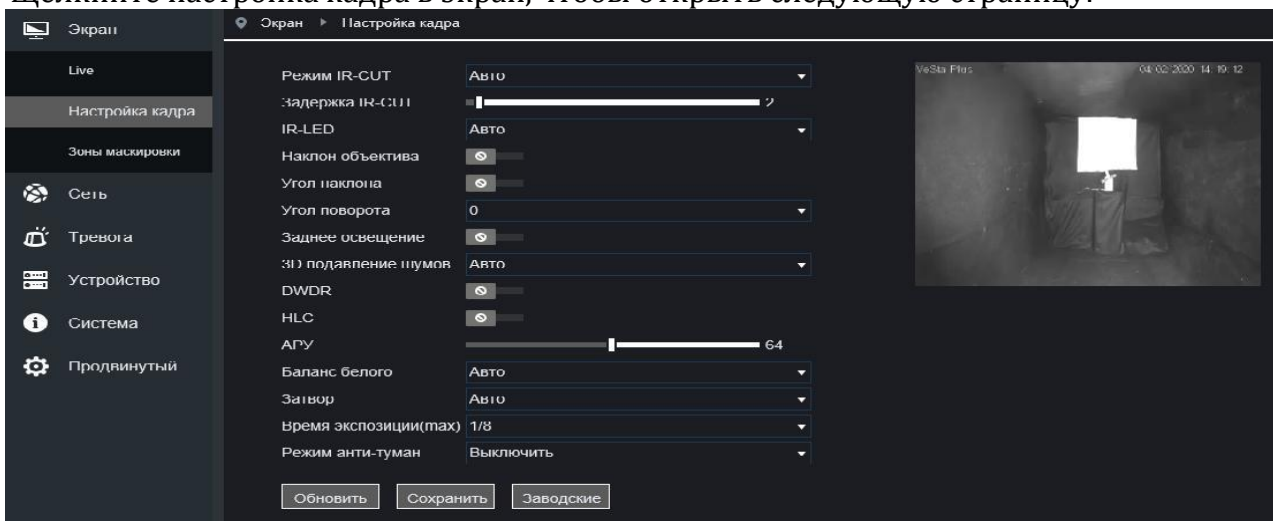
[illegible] настройка кадра в экран, чтобы открыть следующую страницу.

Экран
Live
Настройка кадра
Зоны маскировки
Сеть
Тревога
Устройство
Система
Продвинутый

Экран ▸ Настройка кадра

Режим IR-CUT | Авто
Задержка IR-CUT | 2
IR-LED | Авто
Наклон объектива
Угол наклона
Угол поворота | 0
Заднее освещение
3D подавление шумов | Авто
DWDR
HLC
АРУ | 64
Баланс белого | Авто
Затвор | Авто
Время экспозиции(max) | 1/8
Режим анти-туман | Выключить

Обновить
Сохранить
Заводские

VeSta Plus
04-02-2020 14:19:12